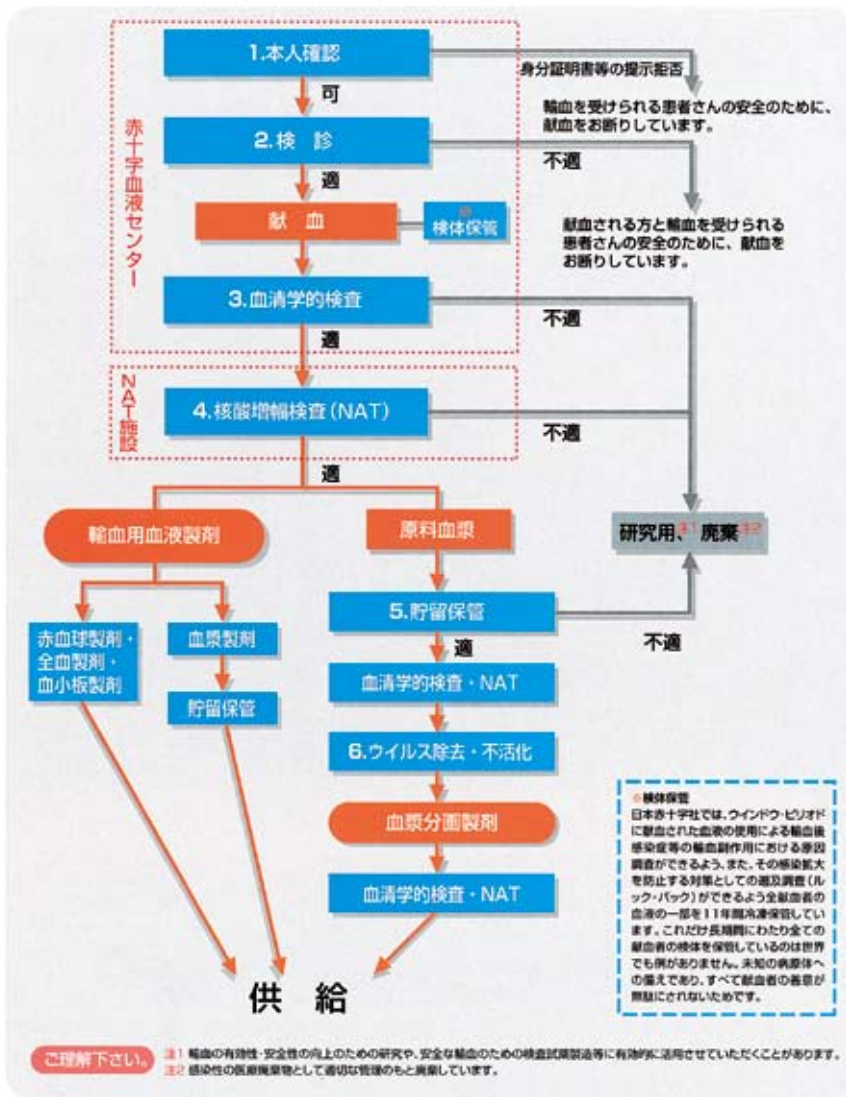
赤十字血液センター

1.本人確認

身分証明書等の提示拒否

輸血を受けられる患者さんの安全のために、献血をお断りしています。

可

2.検　診

不適

適

献　血

※検体保管

献血される方と輸血を受けられる患者さんの安全のために、献血をお断りしています。

3.血清学的検査

不適

適

NAT施設

4.核酸増幅検査（NAT）

不適

適

輸血用血液製剤

原料血漿

研究用$^{注1}$、廃棄$^{注2}$

赤血球製剤・全血製剤・血小板製剤

血漿製剤

5.貯留保管

不適

適

貯留保管

血清学的検査・NAT

6.ウイルス除去・不活化

血漿分画製剤

血清学的検査・NAT

供　給

※検体保管
日本赤十字社では、ウインドウ・ピリオドに献血された血液の使用による輸血後感染症等の輸血副作用における原因調査ができるよう、また、その感染拡大を防止する対策としての遡及調査（ルック・バック）ができるよう全献血者の血液の一部を11年間冷凍保管しています。これだけ長期間にわたり全ての献血者の検体を保管しているのは世界でも例がありません。未知の病原体への備えであり、すべて献血者の善意が無駄にされないためです。

ご理解下さい。
注1 輸血の有効性・安全性の向上のための研究や、安全な輸血のための検査試薬製造等に有効的に活用させていただくことがあります。
注2 感染性の医療廃棄物として適切な管理のもと廃棄しています。